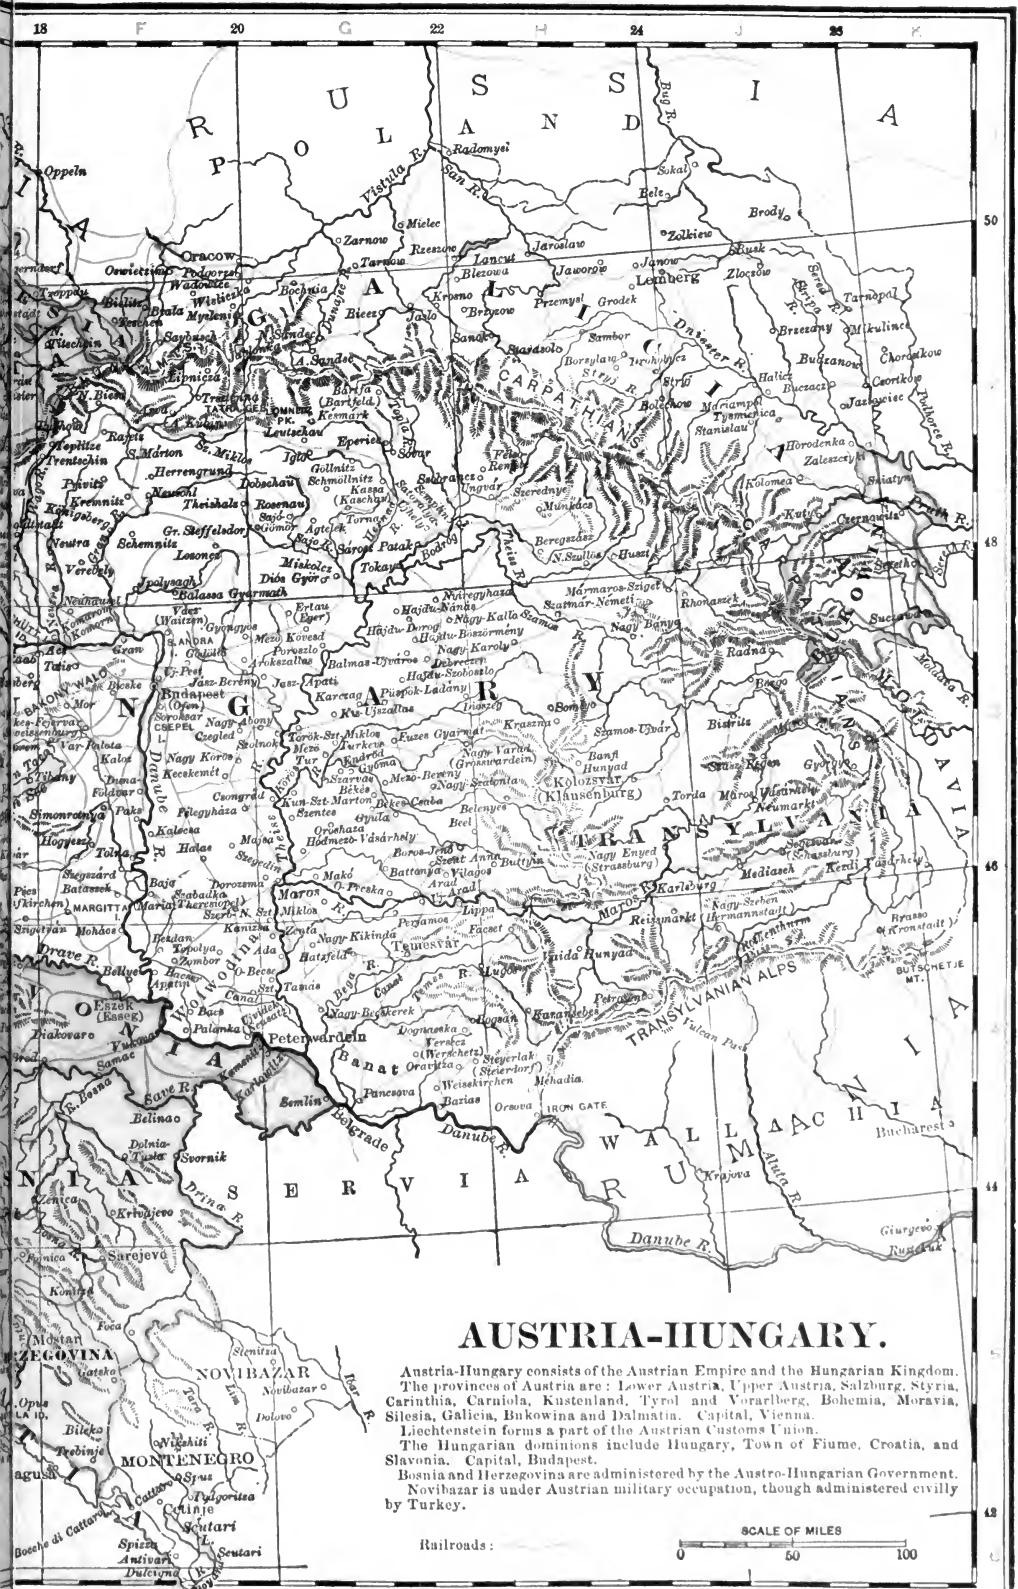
18 F 20 G 22 H 24 J 26 K

R U S S I A
P O L A N D

Oppeln
Vistula R.
Radomysl
San R.
Sokal
Bug R.
Bels
Mielec
Brody
50
Zarnow
Cracow
Podgorze
Tarnow
Rzeszow
Lancut
Jaroslaw
Janow
Zolkiew
Rusk
Oswiecim
Wadowice
Wieliczka
Bochnia
Blezowa
Jaworow
Lemberg
Zloczow
Troppau
Bielitz
Myslenice
G A L I C I A
Teschen
Biecz
Krosno
Przemysl
Grodek
Tarnopol
Saybusch
N. Sandec
Jaslo
Brzozow
Sambor
Brzezany
Mikulince
A. Sandec
Sanok
Staresolo
Dniester R.
Lipnicza
Bartfa (Bartfeld)
Borislaw
Drohobycz
Bukzanow
Chortkow
Trentschin
Kesmark
CARPATHIANS
Stryj R.
Stryj
Halicz
Buczacz
Czortkow
Jazlowiec
TATRA GEB.
LOMNITZ PK.
Leutschau
Bolechow
Mariampol
Tysmenica
Stanislau
Teplitz
Rajecz
Eperies
Horodenka
Zaleszczyki
Trentschin
S. Márton
S. Miklos
Igló
Sóvar
Herrengrund
Dobschau
Gollnitz
Schmöllnitz
Sabrancz
Felső Rebrény
Privitz
Neusohl
Kassa (Kaschau)
Ungvár
Szeredny
Kolomea
Kremnitz
Theiszholz
Rosenau
Munkács
Kuty
Czernowitz
Königsberg
Sajó Gömör
Torna
Pruth R.
Neutra
Schemnitz
Gr. Steffelsdorf
Aggtelek
Sárosd Patak
Beregszász
N. Szöllös
Huszt
48
Lewencz
Tokaj
Bodrog
Theiss R.
Verebely
Miskolcz
Diós Györ
Ipolysagh
Balassa Gyarmath
Nyiregyháza
Máramaros-Sziget
Szatmár-Németi
Rhonaszek
Suczawa
Neuhäusel
Komorn
Vácz (Waitzen)
Gyöngyös
Erlau (Eger)
Hajdu-Nánás
Nagy-Kallo
Szamos
Nagy Banya
Gran
Szt. Andra
Mező Kövesd
Hajdu-Dorog
Hajdu-Böszörmény
Nagy-Karoly
Radna
Moldava R.
Raab
Tata
Gödöllő
Poroszlo
Debreczen
Hajdu-Szoboszló
Bakony Wald
Uj-Pest
Abonykszallas
Balmaz-Ujváros
Jasz-Berény
Jasz-Apáti
Karczag
Püspök-Ladány
Borgo
Bicske
Budapest (Ofen)
U N G A R Y
Mór
Soroksar
Csepel
Nagy Abony
Kis-Ujszallas
Derecske
Bomlo
Stuhl-Weissenburg
Czegléd
Szolnok
Török-Szt-Miklós
Füzes Gyarmat
Krasznó
Szamos-Ujvár
Bistritz
Var-Palota
Mező Tur
Túrkeve
Nagy Várad (Grosswardein)
Banfi Hunyad
Kalocs
Nagy Körös
Endrőd
Gyoma
Kolozsvár (Klausenburg)
Szász-Regen
Gyergyo
Duna-Földvar
Kecskemét
Szarvas
Mező-Berény
Nagy-Szalonta
Torda
Maros Vásárhely
Neumarkt
Danube R.
Csongrád
Kun-Szt-Marton
Békés
Csaba
Belenyes
Simontornya
Paks
Félegyháza
Szentes
Gyula
Beel
Kalocsa
Majsa
Orosháza
Hódmező-Vásárhely
T R A N S Y L V A N I A
Hogyesz
Halas
Szegedin
Boros-Jenő
Szent Anna
Nagy Enyed (Strassburg)
Segesvár (Schässburg)
Kezdi Vásárhely
Tolna
Theiss R.
Battonya
Buttyin
Mediasch
46
Szegszárd
Bataszék
Baja
Dorozsma
Makó
O-Pecska
Arad
Vilagos
Karlsburg
Fünfkirchen
Pécs
Margitta
Maria Theresiopel
Szabadka
Szerb-N. Szt Miklos
Maros R.
Lippa
Maros R.
Nagy-Szeben (Hermannstadt)
Brasso (Kronstadt)
Szigetvár
Mohács
Zenta
Perjamos
Reussmarkt
Kanizsa
Nagy-Kikinda
Temesvár
Facset
Rotenthurm
Drave R.
Bezdan
Topolya
Ada
Hatzfeld
Bega
Lugos
Vajda Hunyad
Bellye
Zombor
O-Becse
R.
Eszek (Essegg)
Apatin
Bacser
Bacs
Canal
Tamás
Temes R.
Butschetje Mt.
Wolwodina
Nagy-Becskerek
Karansebes
Petroseny
TRANSYLVANIAN ALPS
O
Diakovar
Palanka
Titel
Dognacska
Vulcan Pass
Karlovitz
Peterwardein
Versecz (Werschetz)
Samac
Banat
Oravicza
Steyerlak (Steierdorf)
V O N I A
Kamenicz
Weisskirchen
Mehadia
Pancsova
Bosna R.
Save R.
Semlin
Basias
Orsova
IRON GATE
Belgrade
Danube R.
W A L L A C H I A
Bucharest
Belinac
Dolnia-Tuzla
Zvornik
S E R V I A
R U M
Krajova
Aluta R.
Drina R.
44
Zenica
Kreševo
Danube R.
Giurgevo
Rustchuk
Sarajevo
Konica
Foca
Mostar
ZEGOVINA
Gatsko
Stenitza
NOVIBAZAR
Lim R.
Novibazar
Ibar R.
Opus
Bileko
Trebinje
Nikshiti
Dolovo
MONTENEGRO
Ragusa
Spuz
Podgoritza
Cattaro
Cetinje
Scutari
L. Scutari
Bocche di Cattaro
Spizza
Antivari
Dulcigno
42

AUSTRIA-HUNGARY.

Austria-Hungary consists of the Austrian Empire and the Hungarian Kingdom.
The provinces of Austria are: Lower Austria, Upper Austria, Salzburg, Styria, Carinthia, Carniola, Kustenland, Tyrol and Vorarlberg, Bohemia, Moravia, Silesia, Galicia, Bukowina and Dalmatia. Capital, Vienna.
Liechtenstein forms a part of the Austrian Customs Union.
The Hungarian dominions include Hungary, Town of Fiume, Croatia, and Slavonia. Capital, Budapest.
Bosnia and Herzegovina are administered by the Austro-Hungarian Government.
Novibazar is under Austrian military occupation, though administered civilly by Turkey.

Railroads:

SCALE OF MILES
0 50 100